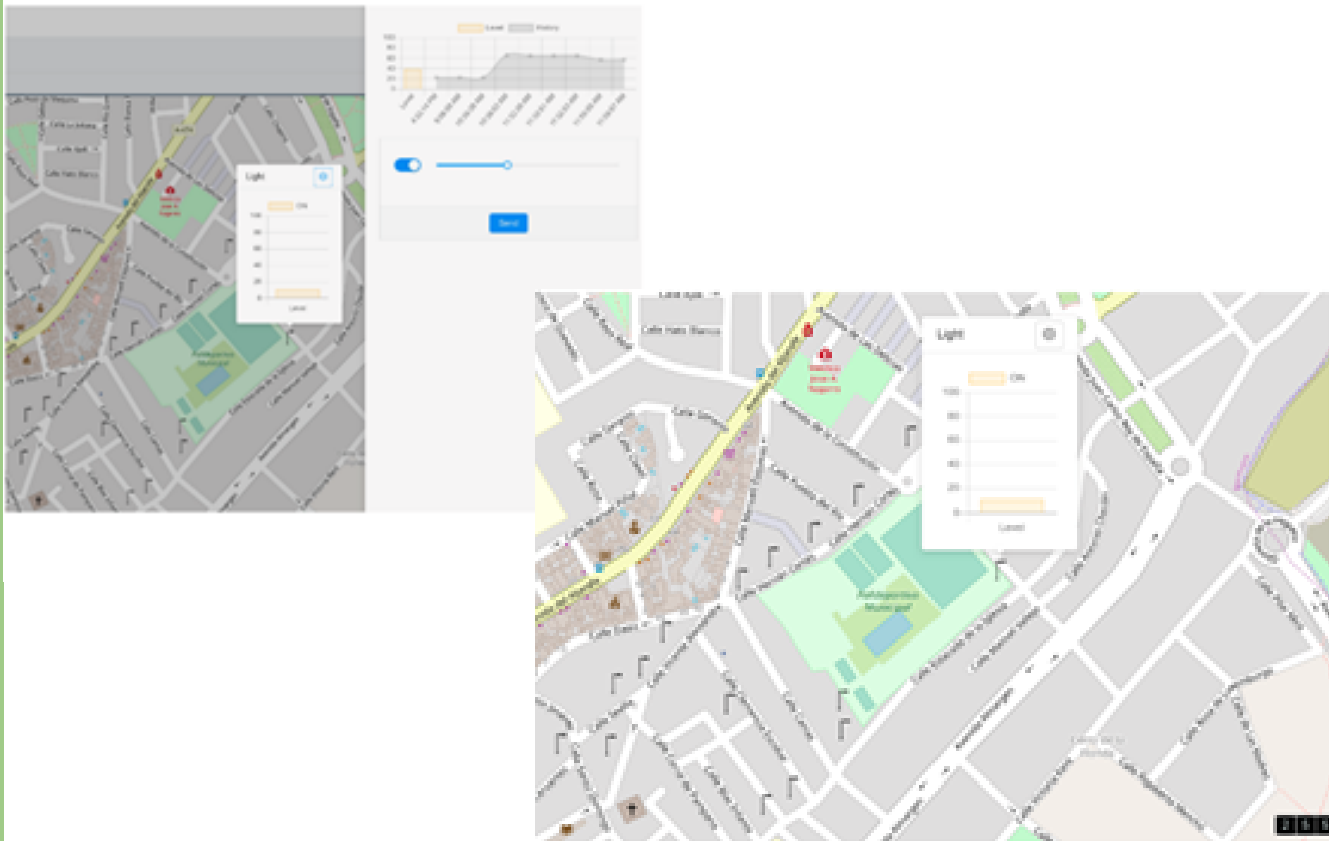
Level History

100
80
60
40
20
0

Send

Calle Hato Blanco

Light
ON
100
80
60
40
20
0
Level

Polideportivo Municipal

Light
ON
100
80
60
40
20
0
Level

Calle Hato Blanco

Polideportivo Municipal

2 5 5